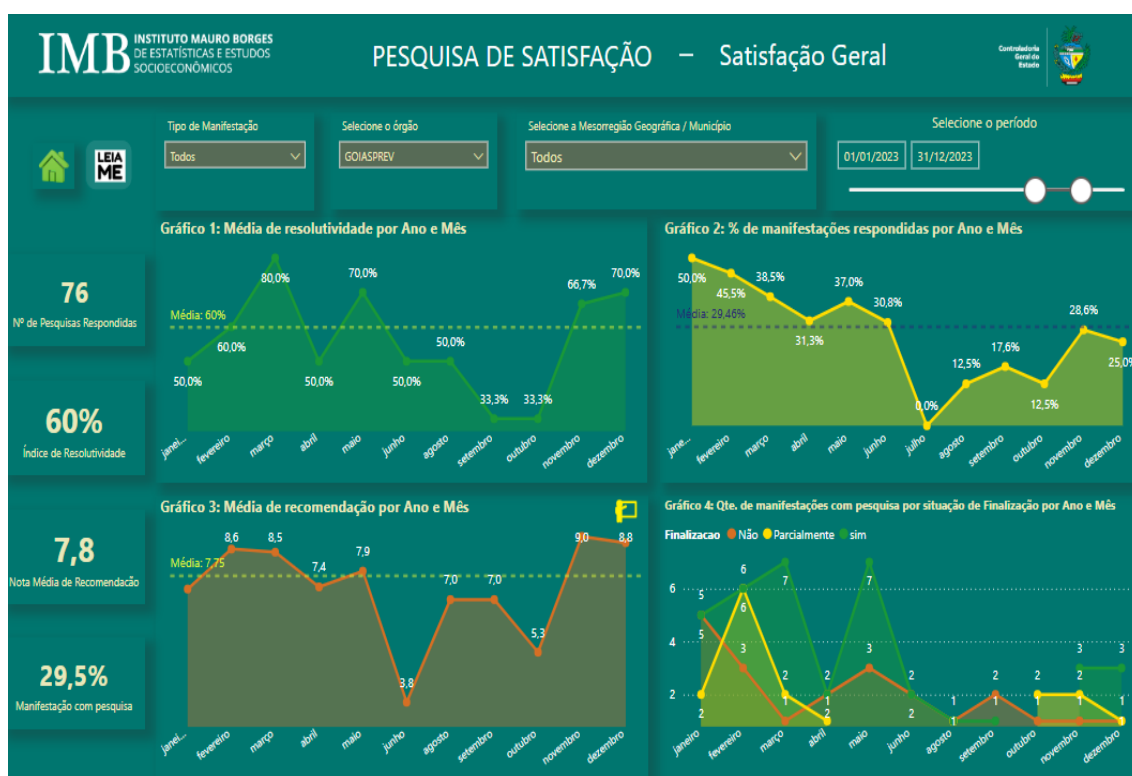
IMB INSTITUTO MAURO BORGES DE ESTATÍSTICAS E ESTUDOS SOCIOECONÔMICOS

PESQUISA DE SATISFAÇÃO – Satisfação Geral

Controladoria Geral do Estado

LEIA ME

Tipo de Manifestação
Todos

Selecione o órgão
GOIASPREV

Selecione a Mesorregião Geográfica / Município
Todos

Selecione o período
01/01/2023 31/12/2023

76
Nº de Pesquisas Respondidas

60%
Índice de Resolutividade

7,8
Nota Média de Recomendação

29,5%
Manifestação com pesquisa

Gráfico 1: Média de resolutividade por Ano e Mês
Média: 60%
50,0% 60,0% 80,0% 50,0% 70,0% 50,0% 50,0% 33,3% 33,3% 66,7% 70,0%
janei... fevereiro março abril maio junho agosto setembro outubro novembro dezembro

Gráfico 2: % de manifestações respondidas por Ano e Mês
Média: 29,46%
50,0% 45,5% 38,5% 31,3% 37,0% 30,8% 0,0% 12,5% 17,6% 12,5% 28,6% 25,0%
jane... fevereiro março abril maio junho julho agosto setembro outubro novembro dezembro

Gráfico 3: Média de recomendação por Ano e Mês
Média: 7,75
8,6 8,5 7,4 7,9 3,8 7,0 7,0 5,3 9,0 8,8
janei... fevereiro março abril maio junho agosto setembro outubro novembro dezembro

Gráfico 4: Qte. de manifestações com pesquisa por situação de Finalização por Ano e Mês
Finalizacao Não Parcialmente sim
6
4
2
5 6 7 7 5 3 6 2 3 2 2 2 2 2 1 1 2 2 2 3 3 1 1 1 1 1
janeiro fevereiro março abril maio junho agosto setembro outubro novembro dezembro